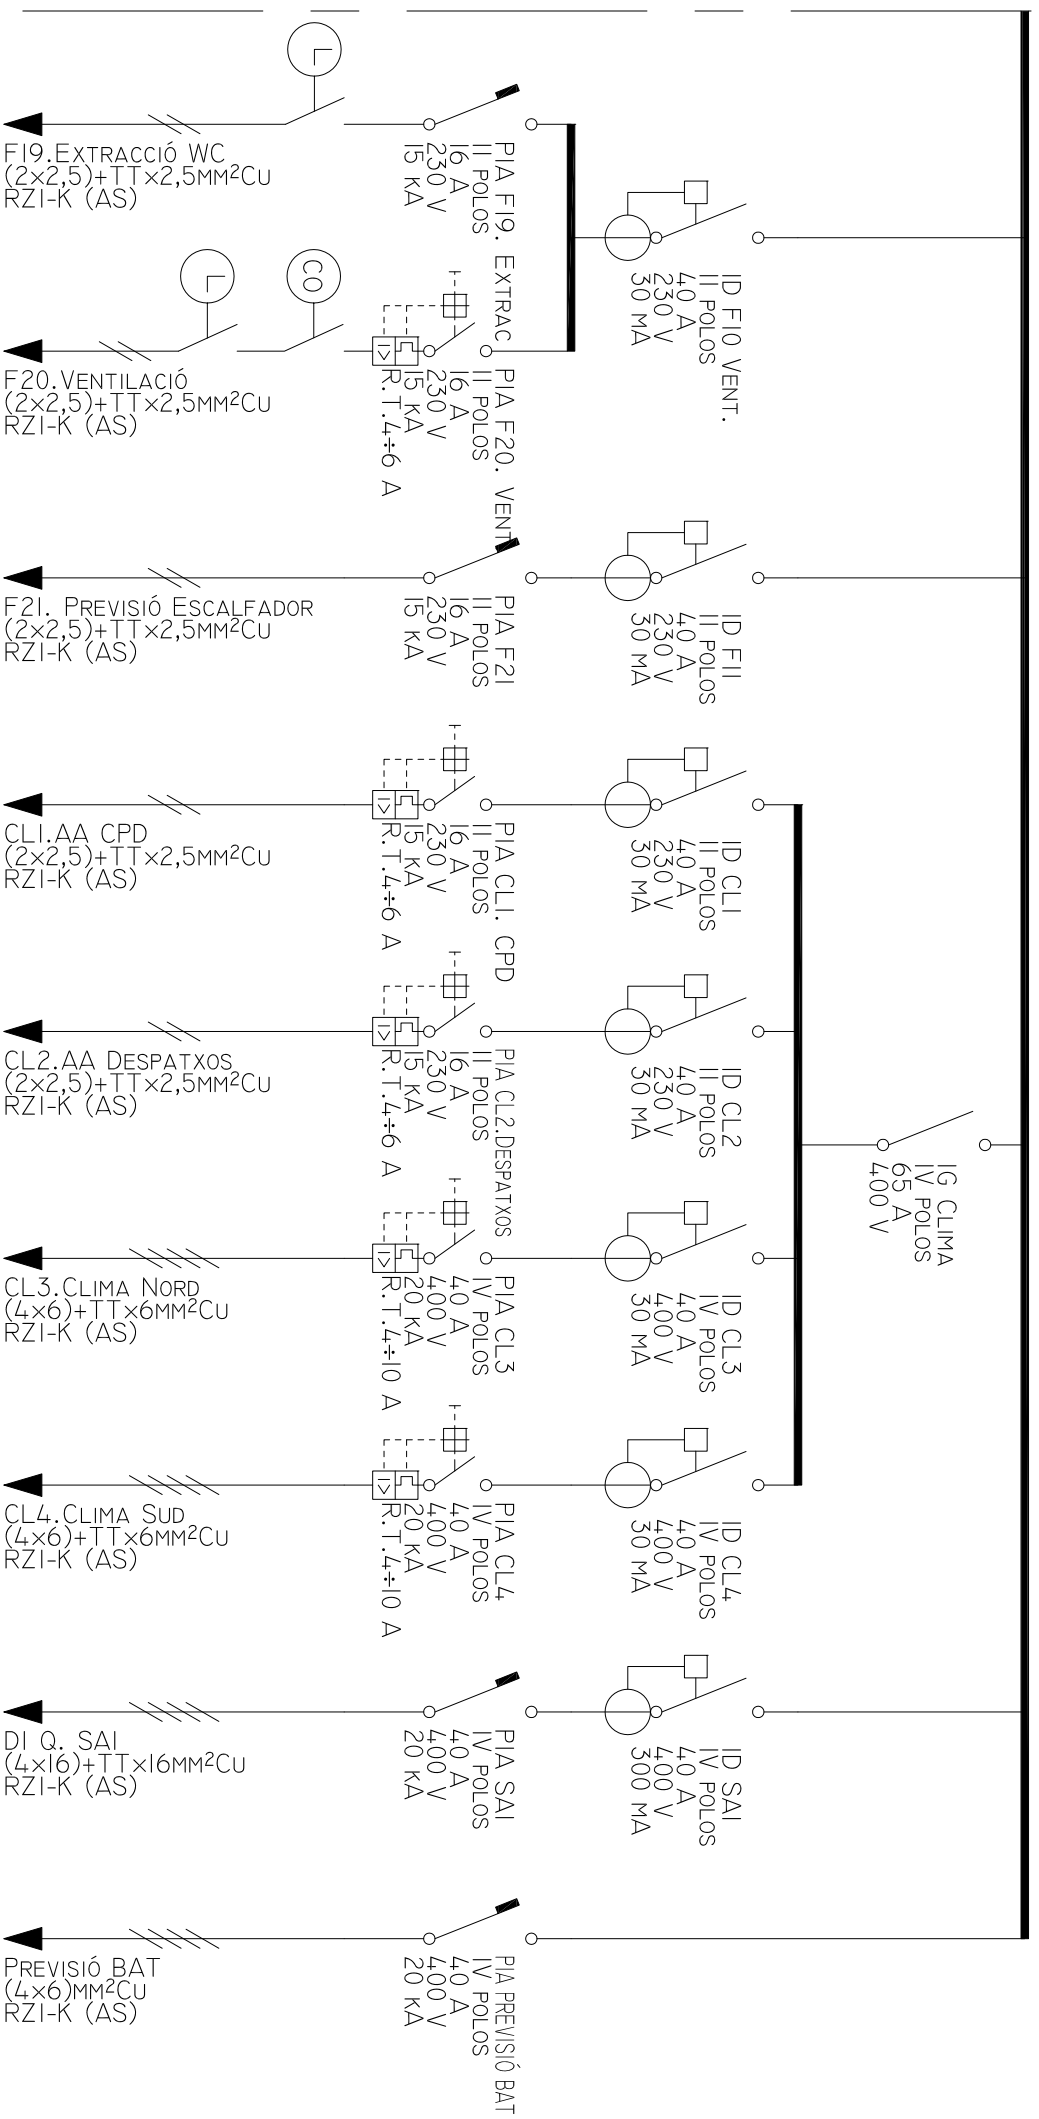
F19.EXTRACCIÓ WC
(2x2,5)+TTx2,5MM²CU
RZ1-K (AS)

PIA F19. EXTRAC
II POLOS
16 A
230 V
15 KA

ID F10 VENT.
II POLOS
40 A
230 V
30 MA

CO

F20.VENTILACIÓ
(2x2,5)+TTx2,5MM²CU
RZ1-K (AS)

PIA F20. VENT
II POLOS
16 A
230 V
15 KA
R.T.4÷6 A

F21. PREVISIÓ ESCALFADOR
(2x2,5)+TTx2,5MM²CU
RZ1-K (AS)

PIA F21
II POLOS
16 A
230 V
15 KA

ID F11
II POLOS
40 A
230 V
30 MA

CL1.AA CPD
(2x2,5)+TTx2,5MM²CU
RZ1-K (AS)

PIA CL1. CPD
II POLOS
16 A
230 V
15 KA
R.T.4÷6 A

ID CL1
II POLOS
40 A
230 V
30 MA

CL2.AA DESPATXOS
(2x2,5)+TTx2,5MM²CU
RZ1-K (AS)

PIA CL2.DESPATXOS
II POLOS
16 A
230 V
15 KA
R.T.4÷6 A

ID CL2
II POLOS
40 A
230 V
30 MA

IG CLIMA
IV POLOS
65 A
400 V

CL3.CLIMA NORD
(4x6)+TTx6MM²CU
RZ1-K (AS)

PIA CL3
IV POLOS
40 A
400 V
20 KA
R.T.4÷10 A

ID CL3
IV POLOS
40 A
400 V
30 MA

CL4.CLIMA SUD
(4x6)+TTx6MM²CU
RZ1-K (AS)

PIA CL4
IV POLOS
40 A
400 V
20 KA
R.T.4÷10 A

ID CL4
IV POLOS
40 A
400 V
30 MA

D1 Q. SAI
(4x16)+TTx16MM²CU
RZ1-K (AS)

PIA SAI
IV POLOS
40 A
400 V
20 KA

ID SAI
IV POLOS
40 A
400 V
300 MA

PREVISIÓ BAT
(4x6)MM²CU
RZ1-K (AS)

PIA PREVISIÓ BAT
IV POLOS
40 A
400 V
20 KA